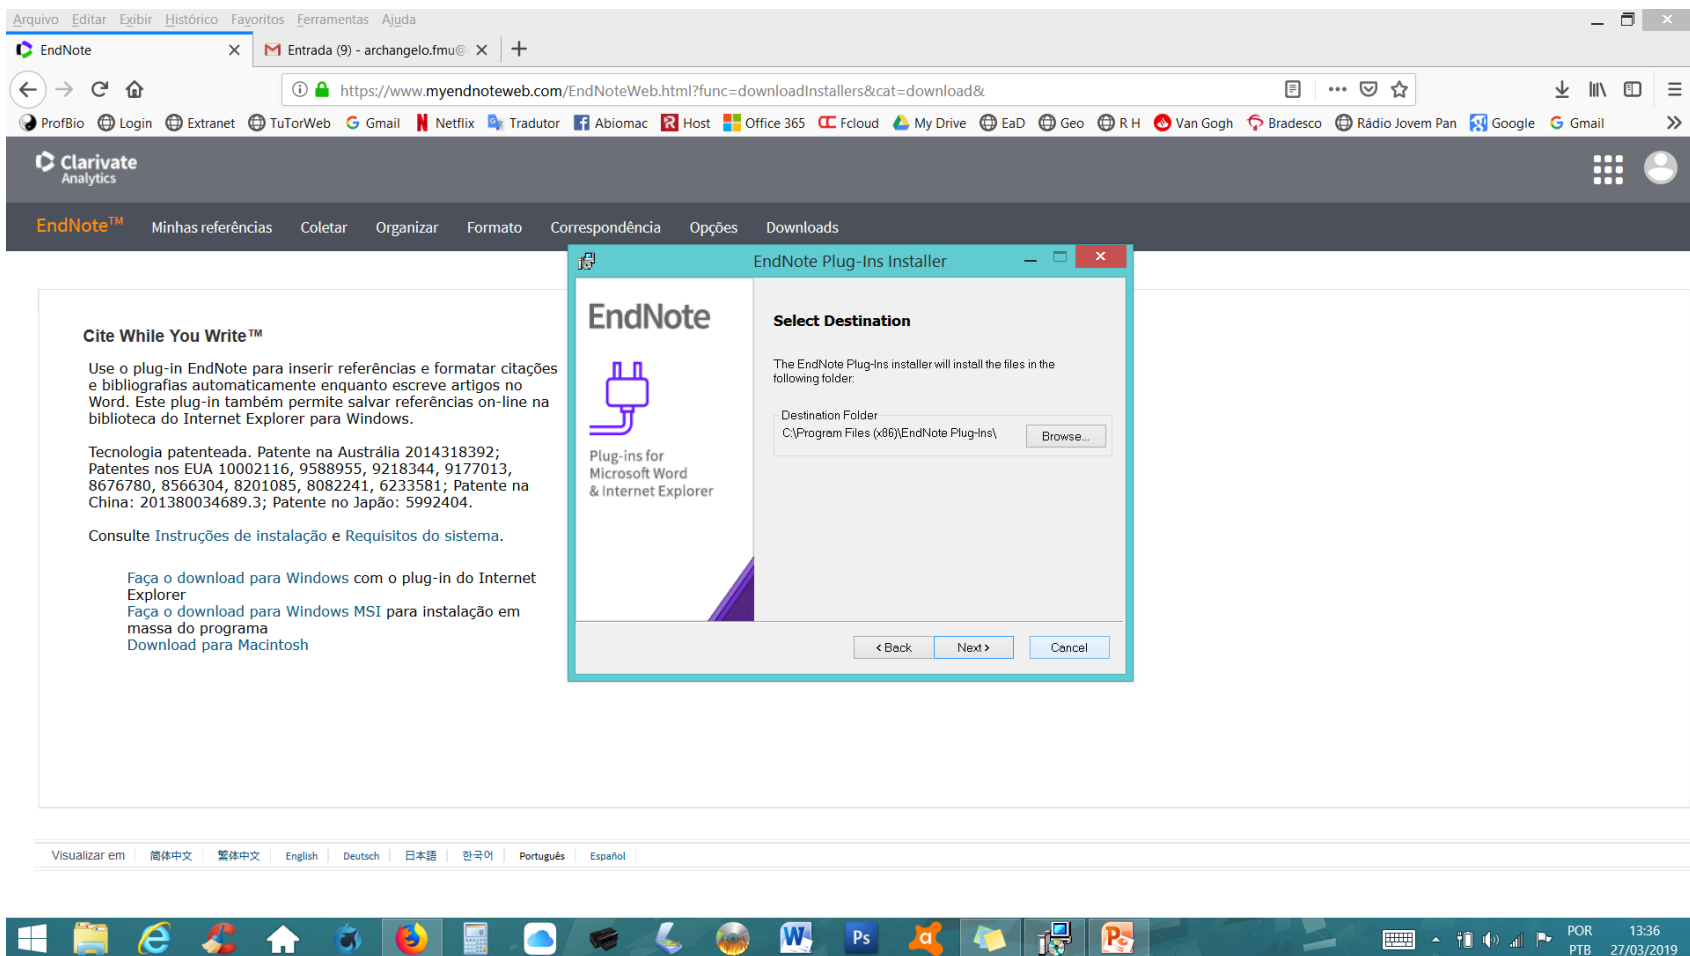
Arquivo Editar Exibir Histórico Favoritos Ferramentas Ajuda

EndNote ×
Entrada (9) - archangelo.fmu@ ×
+

https://www.myendnoteweb.com/EndNoteWeb.html?func=downloadInstallers&cat=download&

ProfBio Login Extranet TuTorWeb Gmail Netflix Tradutor Abiomac Host Office 365 Fcloud My Drive EaD Geo R H Van Gogh Bradesco Rádio Jovem Pan Google Gmail

Clarivate Analytics

EndNote™ Minhas referências Coletar Organizar Formato Correspondência Opções Downloads

Cite While You Write™

Use o plug-in EndNote para inserir referências e formatar citações e bibliografias automaticamente enquanto escreve artigos no Word. Este plug-in também permite salvar referências on-line na biblioteca do Internet Explorer para Windows.

Tecnologia patenteada. Patente na Austrália 2014318392; Patentes nos EUA 10002116, 9588955, 9218344, 9177013, 8676780, 8566304, 8201085, 8082241, 6233581; Patente na China: 201380034689.3; Patente no Japão: 5992404.

Consulte Instruções de instalação e Requisitos do sistema.

Faça o download para Windows com o plug-in do Internet Explorer
Faça o download para Windows MSI para instalação em massa do programa
Download para Macintosh

EndNote Plug-Ins Installer

EndNote

Plug-ins for Microsoft Word & Internet Explorer

Select Destination

The EndNote Plug-Ins installer will install the files in the following folder.

Destination Folder
C:\Program Files (x86)\EndNote Plug-Ins\
Browse...

< Back Next > Cancel

Visualizar em 简体中文 繁体中文 English Deutsch 日本語 한국어 Português Español

POR PTB 13:36 27/03/2019